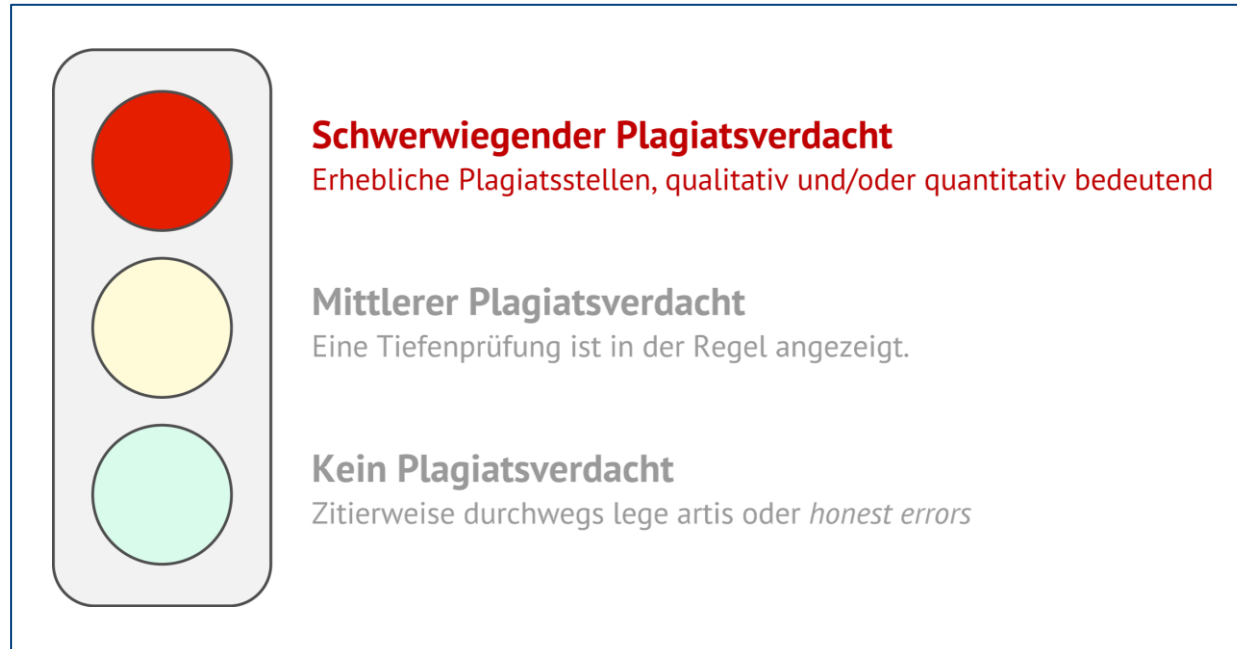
Schwerwiegender Plagiatsverdacht
Erhebliche Plagiatsstellen, qualitativ und/oder quantitativ bedeutend

Mittlerer Plagiatsverdacht
Eine Tiefenprüfung ist in der Regel angezeigt.

Kein Plagiatsverdacht
Zitierweise durchwegs lege artis oder honest errors